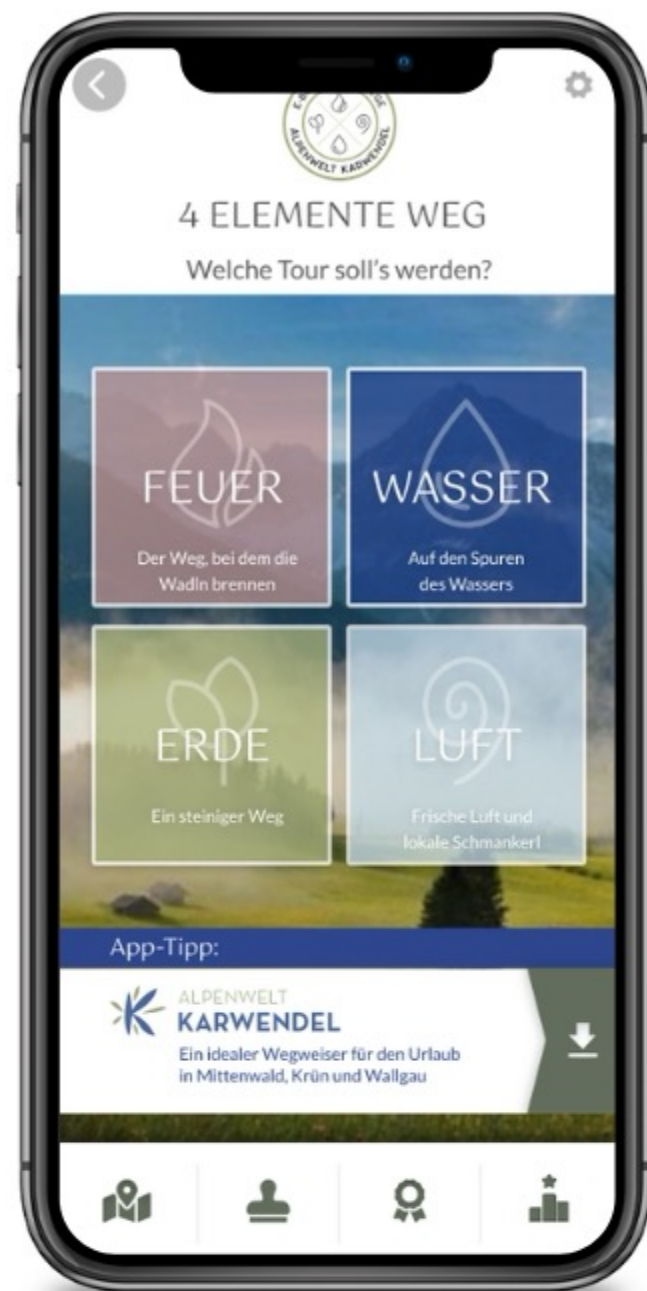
ALPENWELT KARWENDEL

4 ELEMENTE WEG

Welche Tour soll's werden?

FEUER
Der Weg, bei dem die Wadln brennen

WASSER
Auf den Spuren des Wassers

ERDE
Ein steiniger Weg

LUFT
Frische Luft und lokale Schmankerl

App-Tipp:

ALPENWELT
KARWENDEL
Ein idealer Wegweiser für den Urlaub in Mittenwald, Krün und Wallgau